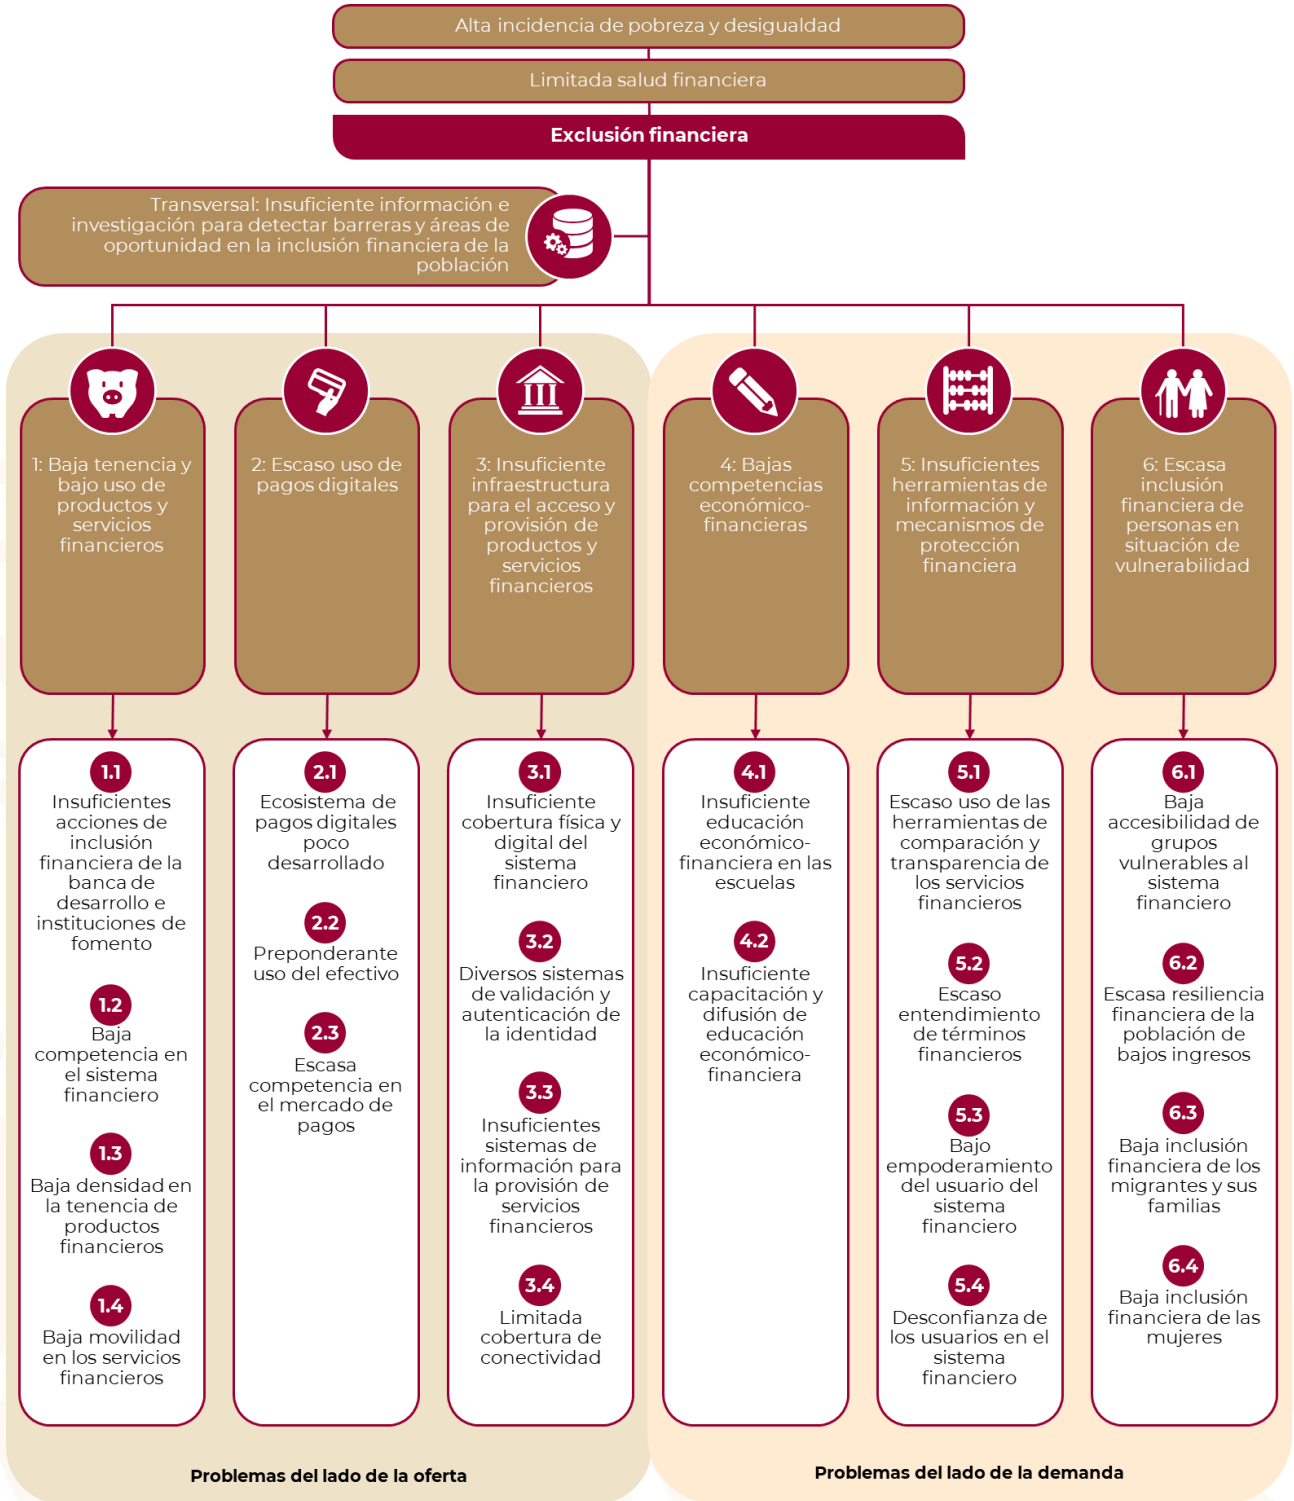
Alta incidencia de pobreza y desigualdad

Limitada salud financiera

Exclusión financiera

Transversal: Insuficiente información e investigación para detectar barreras y áreas de oportunidad en la inclusión financiera de la población

1: Baja tenencia y bajo uso de productos y servicios financieros

2: Escaso uso de pagos digitales

3: Insuficiente infraestructura para el acceso y provisión de productos y servicios financieros

4: Bajas competencias económico-financieras

5: Insuficientes herramientas de información y mecanismos de protección financiera

6: Escasa inclusión financiera de personas en situación de vulnerabilidad

1.1
Insuficientes acciones de inclusión financiera de la banca de desarrollo e instituciones de fomento

1.2
Baja competencia en el sistema financiero

1.3
Baja densidad en la tenencia de productos financieros

1.4
Baja movilidad en los servicios financieros

2.1
Ecosistema de pagos digitales poco desarrollado

2.2
Preponderante uso del efectivo

2.3
Escasa competencia en el mercado de pagos

3.1
Insuficiente cobertura física y digital del sistema financiero

3.2
Diversos sistemas de validación y autenticación de la identidad

3.3
Insuficientes sistemas de información para la provisión de servicios financieros

3.4
Limitada cobertura de conectividad

4.1
Insuficiente educación económico-financiera en las escuelas

4.2
Insuficiente capacitación y difusión de educación económico-financiera

5.1
Escaso uso de las herramientas de comparación y transparencia de los servicios financieros

5.2
Escaso entendimiento de términos financieros

5.3
Bajo empoderamiento del usuario del sistema financiero

5.4
Desconfianza de los usuarios en el sistema financiero

6.1
Baja accesibilidad de grupos vulnerables al sistema financiero

6.2
Escasa resiliencia financiera de la población de bajos ingresos

6.3
Baja inclusión financiera de los migrantes y sus familias

6.4
Baja inclusión financiera de las mujeres

Problemas del lado de la oferta

Problemas del lado de la demanda